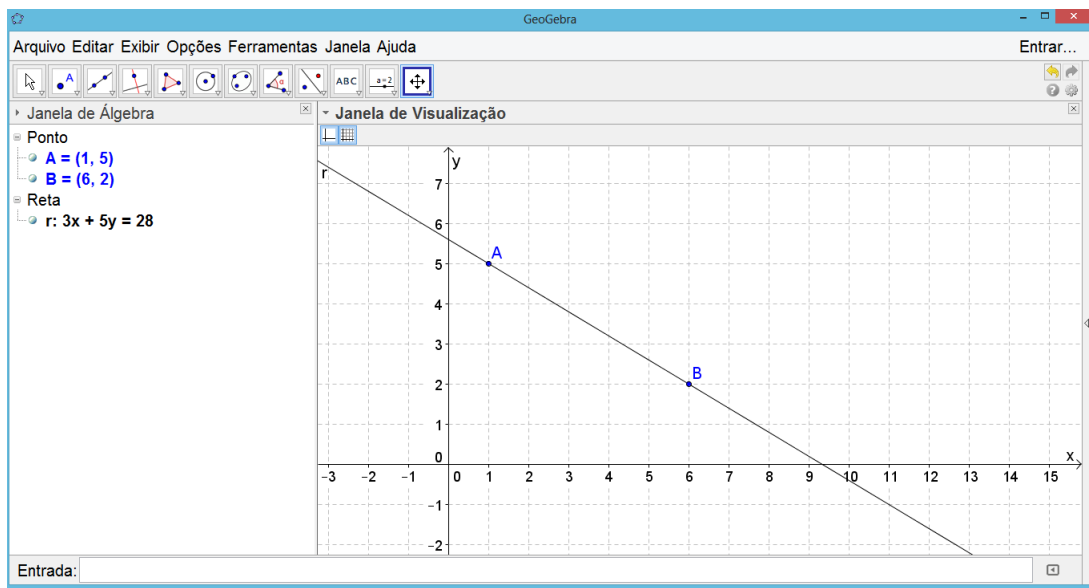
GeoGebra

Arquivo Editar Exibir Opções Ferramentas Janela Ajuda

Entrar...

ABC

a=2

Janela de Álgebra

Ponto

A = (1, 5)

B = (6, 2)

Reta

r: 3x + 5y = 28

Janela de Visualização

y

r

7

6

5

4

3

2

1

0

A

B

x

−3 −2 −1 0 1 2 3 4 5 6 7 8 9 10 11 12 13 14 15

−1

−2

Entrada: